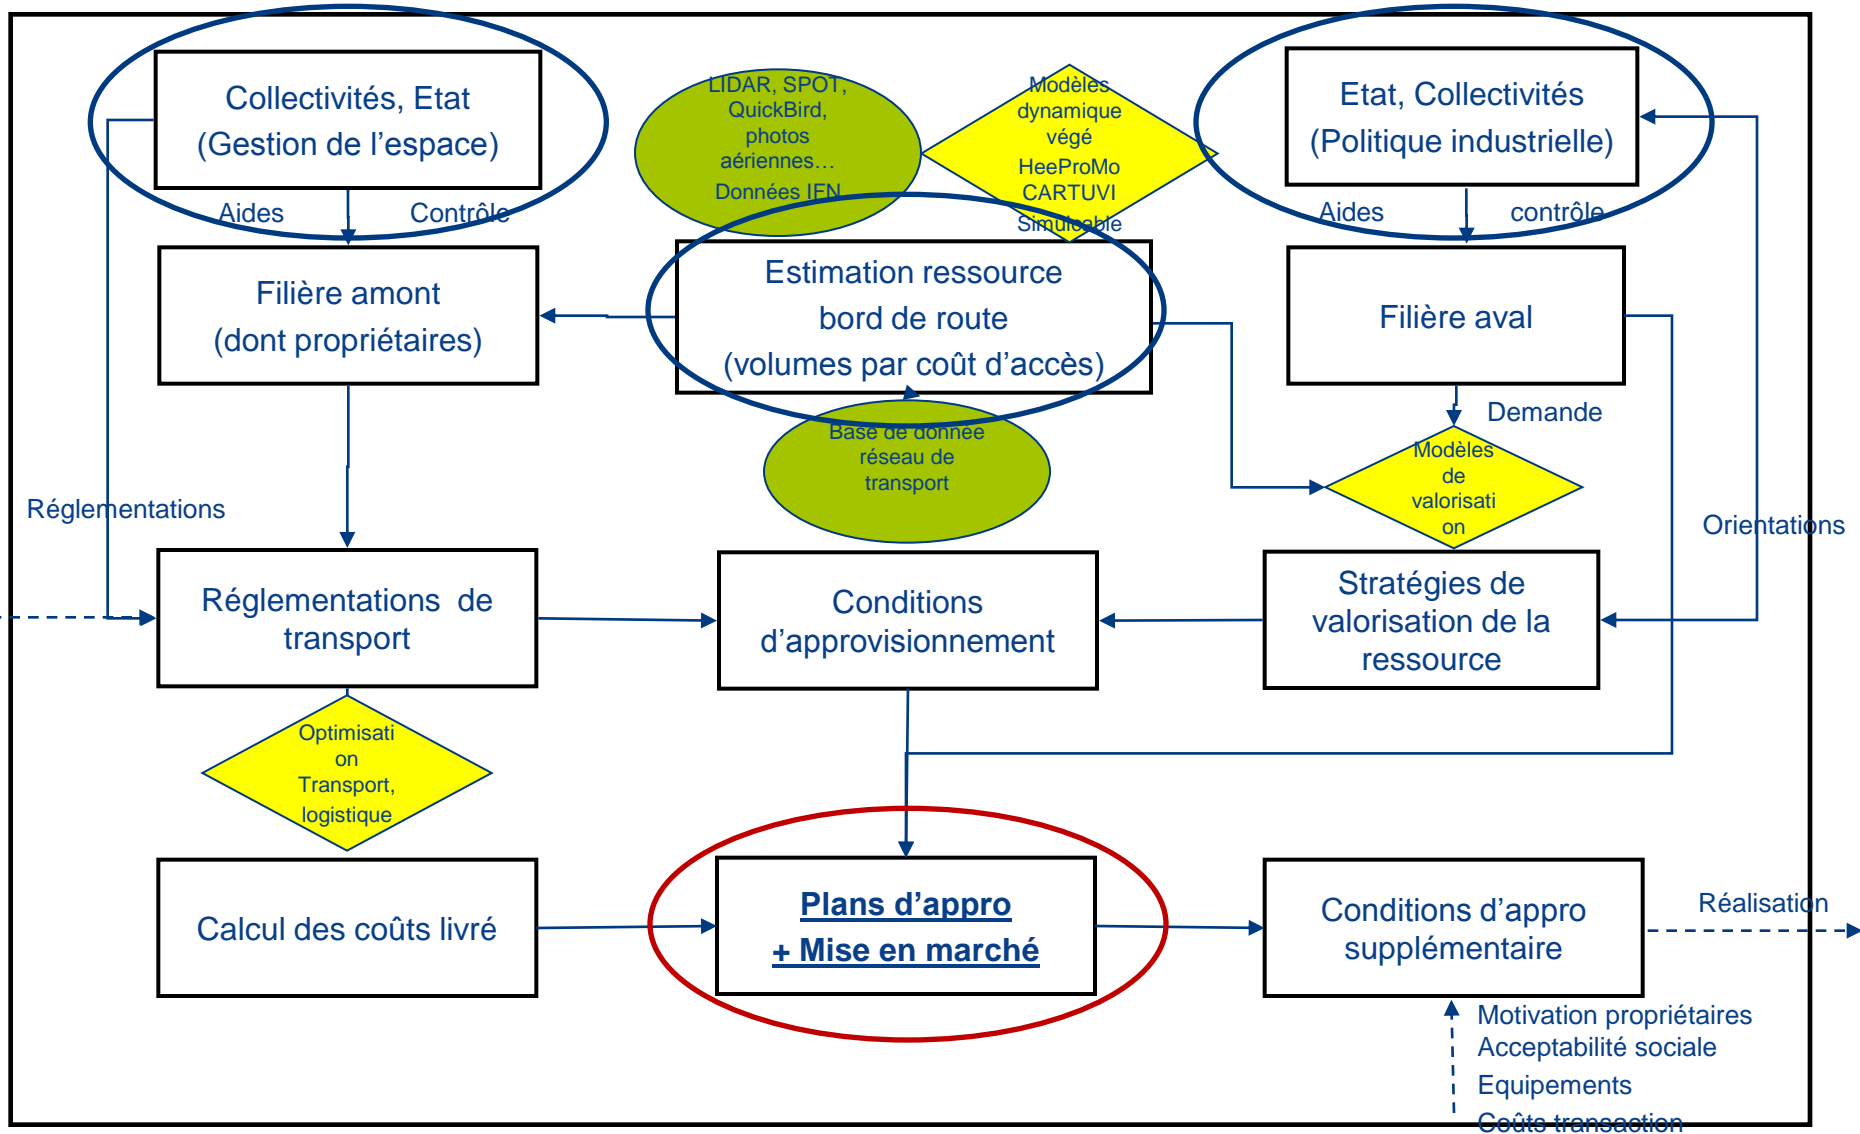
Collectivités, Etat
(Gestion de l'espace)

Aides

Contrôle

LIDAR, SPOT, QuickBird, photos aériennes… Données IFN

Modèles dynamique végé HeeProMo CARTUVI Simulable

Etat, Collectivités
(Politique industrielle)

Aides

contrôle

Filière amont
(dont propriétaires)

Estimation ressource
bord de route
(volumes par coût d'accès)

Filière aval

Demande

Base de donnée réseau de transport

Modèles de valorisati on

Réglementations

Orientations

Réglementations de transport

Conditions d'approvisionnement

Stratégies de valorisation de la ressource

Optimisati on Transport, logistique

Calcul des coûts livré

Plans d'appro
+ Mise en marché

Conditions d'appro supplémentaire

Réalisation

Motivation propriétaires
Acceptabilité sociale
Equipements
Coûts transaction